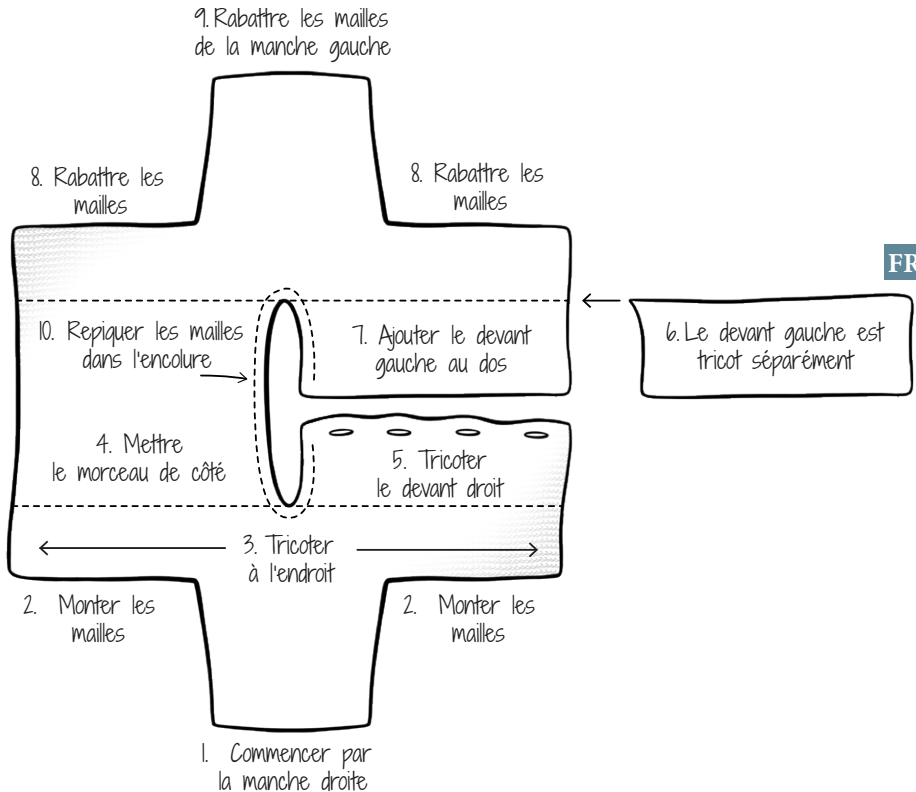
9. Rabattre les mailles de la manche gauche

8. Rabattre les mailles

8. Rabattre les mailles

FR

10. Repiquer les mailles dans l'encolure

7. Ajouter le devant gauche au dos

6. Le devant gauche est tricot séparément

4. Mettre le morceau de côté

5. Tricoter le devant droit

3. Tricoter à l'endroit

2. Monter les mailles

2. Monter les mailles

1. Commencer par la manche droite